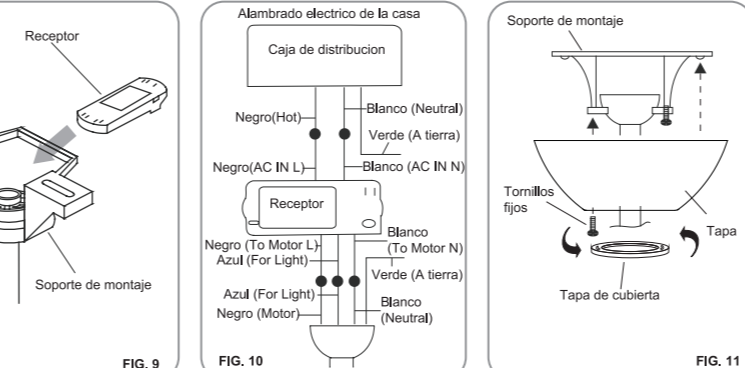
Receptor

Soporte de montaje

FIG. 9

Alambrado electrico de la casa

Caja de distribucion

Negro(Hot)

Blanco (Neutral)

Verde (A tierra)

Negro(AC IN L)

Blanco (AC IN N)

Receptor

Negro (To Motor L)

Azul (For Light)

Blanco (To Motor N)

Verde (A tierra)

Azul (For Light)

Negro (Motor)

Blanco (Neutral)

FIG. 10

Soporte de montaje

Tornillos fijos

Tapa

Tapa de cubierta

FIG. 11